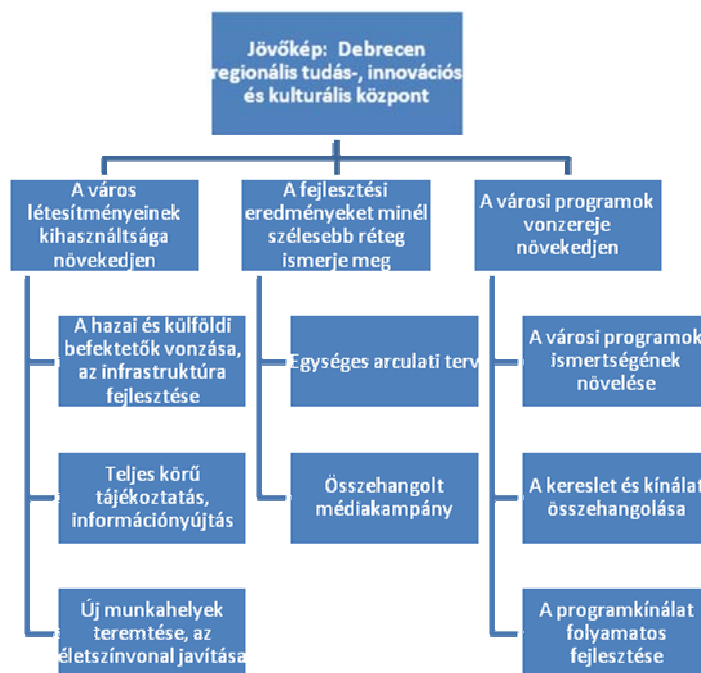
Jövőkép: Debrecen regionális tudás-, innovációs és kulturális központ

A város létesítményeinek kihasználtsága növekedjen

A hazai és külföldi befektetők vonzása, az infrastruktúra fejlesztése

Teljes körű tájékoztatás, információnyújtás

Új munkahelyek teremtése, az életszínvonal javítása

A fejlesztési eredményeket minél szélesebb réteg ismerje meg

Egységes arculati terv

Összehangolt médiakampány

A városi programok vonzereje növekedjen

A városi programok ismertségének növelése

A kereslet és kínálat összehangolása

A programkínálat folyamatos fejlesztése